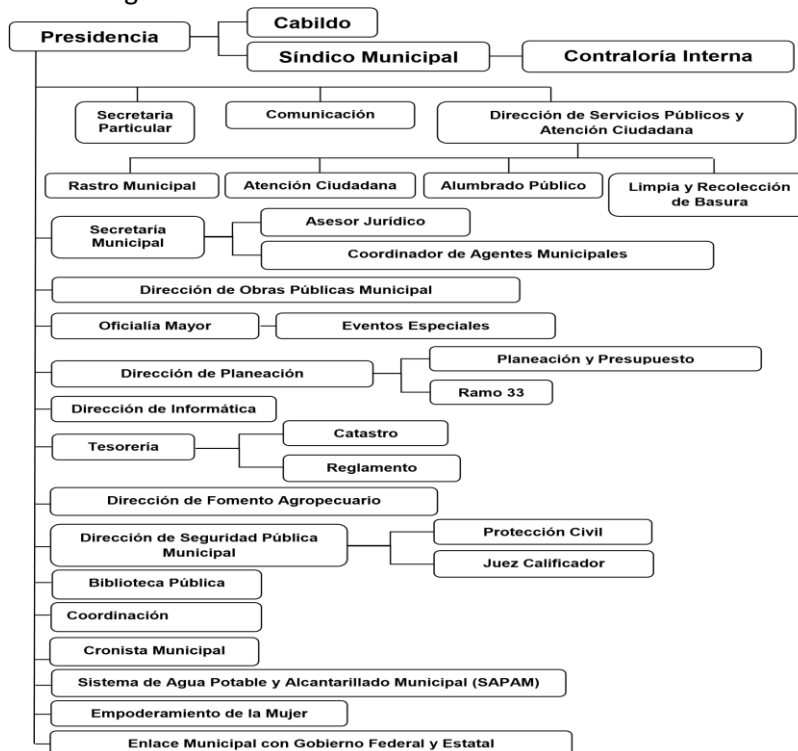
Presidencia
Cabildo
Síndico Municipal
Contraloría Interna
Secretaria Particular
Comunicación
Dirección de Servicios Públicos y Atención Ciudadana
Rastro Municipal
Atención Ciudadana
Alumbrado Público
Limpia y Recolección de Basura
Secretaria Municipal
Asesor Juridico
Coordinador de Agentes Municipales
Dirección de Obras Públicas Municipal
Oficialía Mayor
Eventos Especiales
Dirección de Planeación
Planeación y Presupuesto
Ramo 33
Dirección de Informática
Tesorería
Catastro
Reglamento
Dirección de Fomento Agropecuario
Dirección de Seguridad Pública Municipal
Protección Civil
Juez Calificador
Biblioteca Pública
Coordinación
Cronista Municipal
Sistema de Agua Potable y Alcantarillado Municipal (SAPAM)
Empoderamiento de la Mujer
Enlace Municipal con Gobierno Federal y Estatal